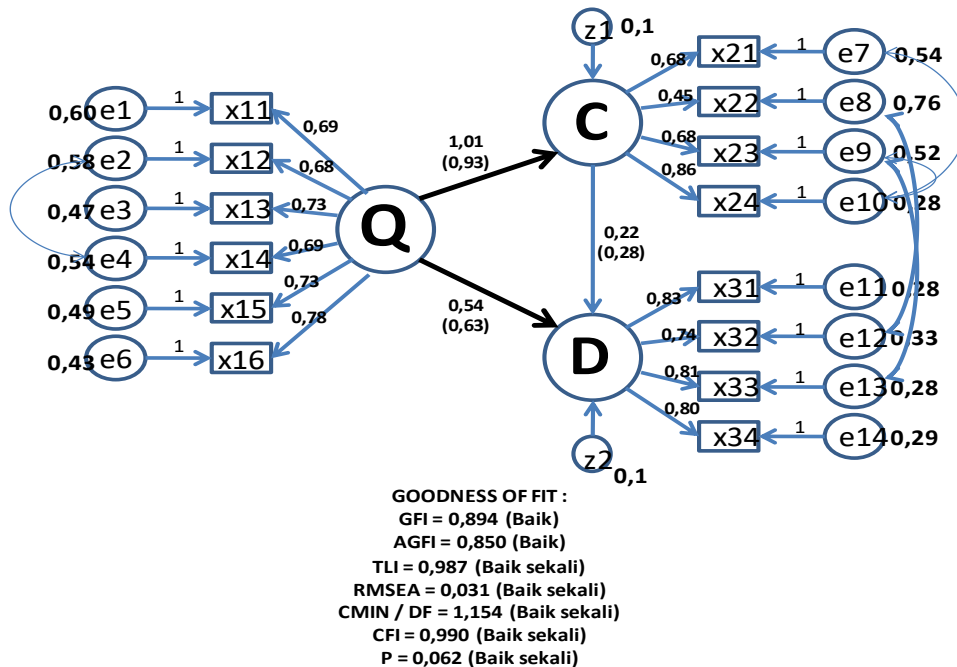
z1 0,1

0,60 e1
1
x11
0,58 e2
1
x12
0,47 e3
1
x13
0,54 e4
1
x14
0,49 e5
1
x15
0,43 e6
1
x16

0,69
0,68
0,73
0,69
0,73
0,78

Q

1,01
(0,93)

0,54
(0,63)

C

0,68
x21
0,45
x22
0,68
x23
0,86
x24

1 e7 0,54
1 e8 0,76
1 e9 0,52
1 e10 0,28

0,22
(0,28)

D

0,83
x31
0,74
x32
0,81
x33
0,80
x34

1 e11 0,28
1 e12 0,33
1 e13 0,28
1 e14 0,29

z2 0,1

GOODNESS OF FIT :
GFI = 0,894 (Baik)
AGFI = 0,850 (Baik)
TLI = 0,987 (Baik sekali)
RMSEA = 0,031 (Baik sekali)
CMIN / DF = 1,154 (Baik sekali)
CFI = 0,990 (Baik sekali)
P = 0,062 (Baik sekali)